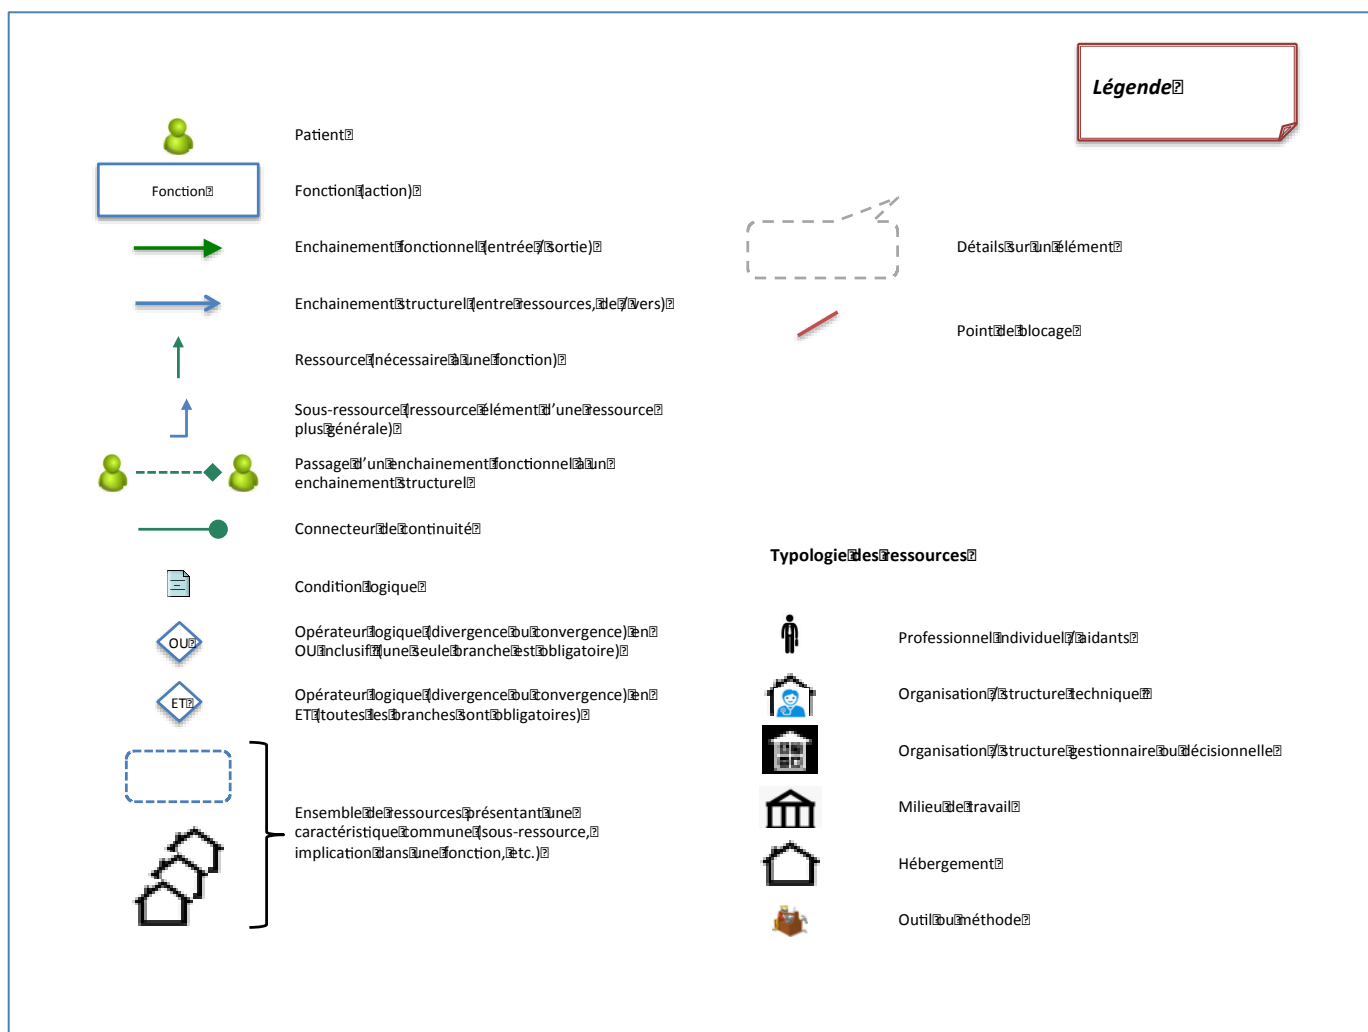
Légende

Patient

Fonction

Fonction (action)

Enchainement fonctionnel (entrée / sortie)

Enchainement structurel (entre ressources, de / vers)

Ressource (nécessaire à une fonction)

Sous-ressource (ressource élément d'une ressource plus générale)

Passage d'un enchainement fonctionnel à un enchainement structurel

Connecteur de continuité

Condition logique

OU

Opérateur logique (divergence ou convergence) en OU inclusif (une seule branche est obligatoire)

ET

Opérateur logique (divergence ou convergence) en ET (toutes les branches sont obligatoires)

Ensemble de ressources présentant une caractéristique commune (sous-ressource, implication dans une fonction, etc.)

Détails sur un élément

Point de blocage

Typologie des ressources

Professionnel individuel / aidants

Organisation / structure technique

Organisation / structure gestionnaire ou décisionnelle

Milieu de travail

Hébergement

Outil ou méthode